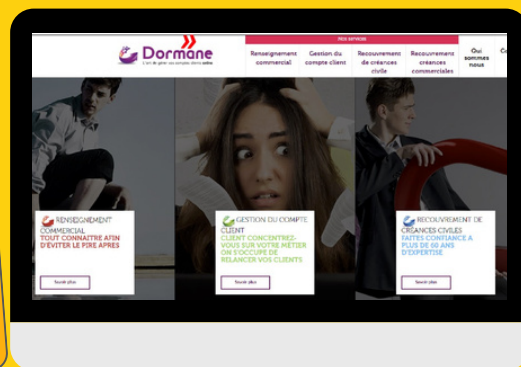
Dormane
L'art de gérer vos comptes clients autre

TRÈS RAPIDOS

Renseignement commercial

Gestion du compte client

Recouvrement de créances civile

Recouvrement créances commerciales

Qui sommes nous

Co

RENSEIGNEMENT COMMERCIAL
TOUT CONNAITRE AFIN D'ÉVITER LE PIRE APRES

Savoir plus

GESTION DU COMPTE CLIENT
CLIENT CONCENTREZ-VOUS SUR VOTRE MÉTIER ON S'OCCUPE DE RELANCER VOS CLIENTS

Savoir plus

RECOUVREMENT DE CRÉANCES CIVILES
FAITES CONFIANCE A PLUS DE 60 ANS D'EXPERTISE

Savoir plus